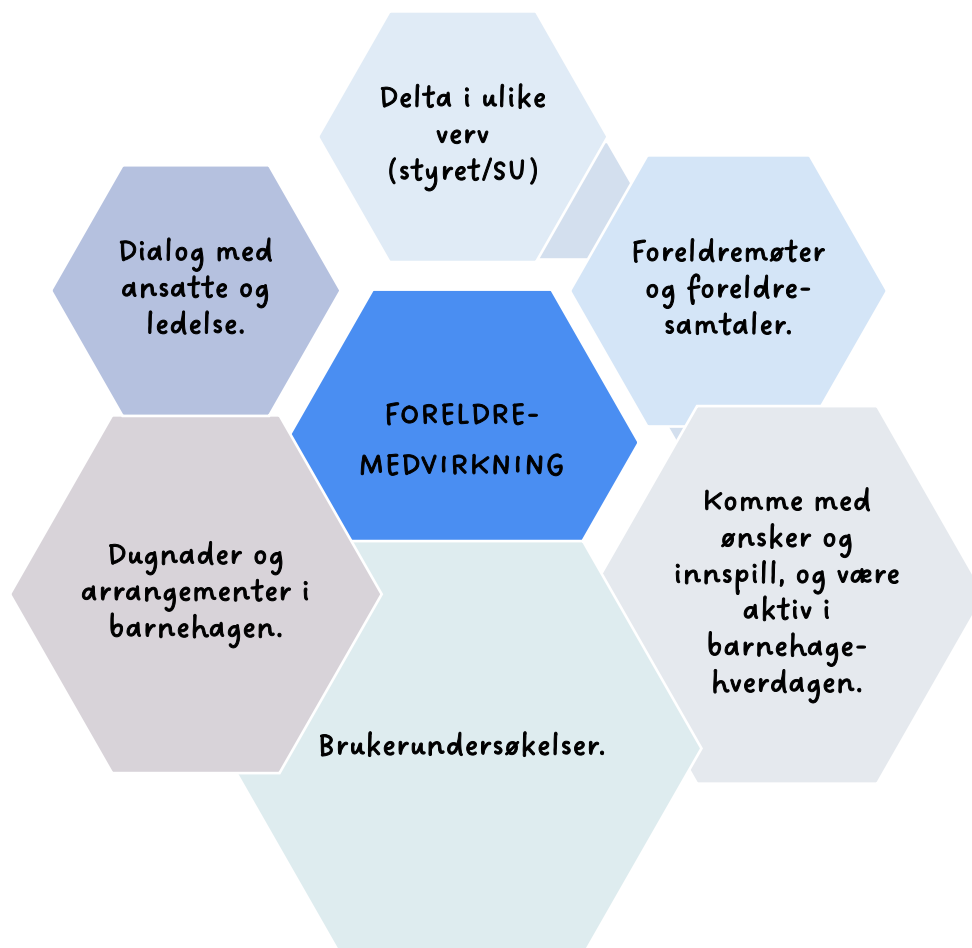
Delta i ulike verv (styret/SU)

Dialog med ansatte og ledelse.

Foreldremøter og foreldresamtaler.

FORELDRE-MEDVIRKNING

Dugnader og arrangementer i barnehagen.

Komme med ønsker og innspill, og være aktiv i barnehagehverdagen.

Brukerundersøkelser.